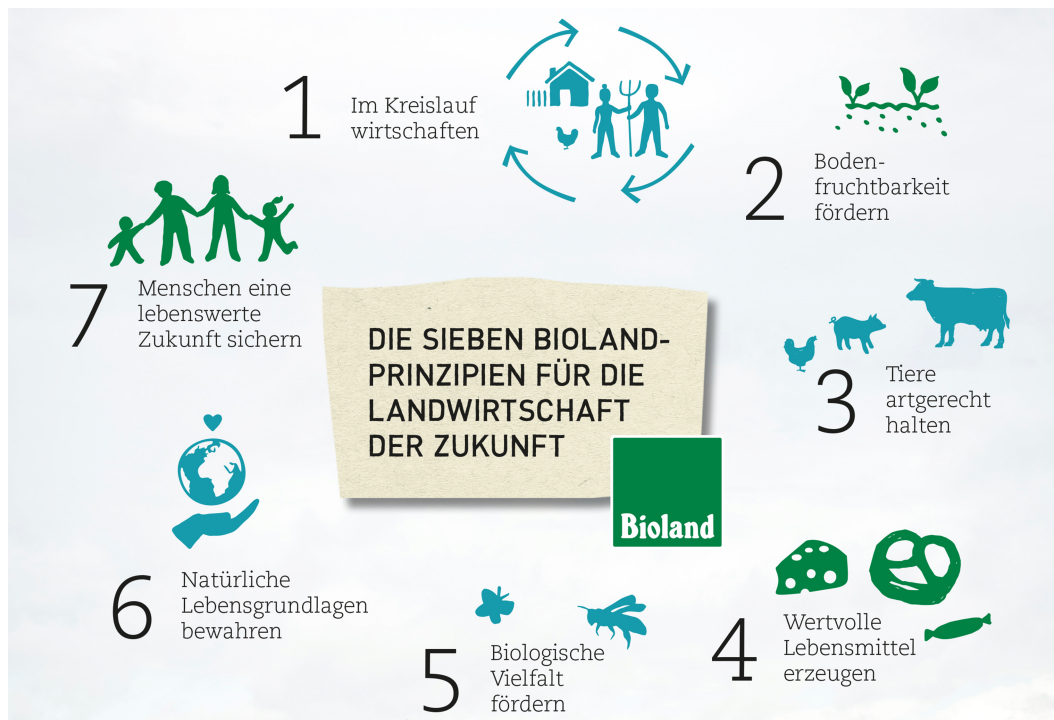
1 Im Kreislauf wirtschaften

2 Boden-fruchtbarkeit fördern

7 Menschen eine lebenswerte Zukunft sichern

DIE SIEBEN BIOLAND-PRINZIPIEN FÜR DIE LANDWIRTSCHAFT DER ZUKUNFT

Bioland

3 Tiere artgerecht halten

6 Natürliche Lebensgrundlagen bewahren

4 Wertvolle Lebensmittel erzeugen

5 Biologische Vielfalt fördern